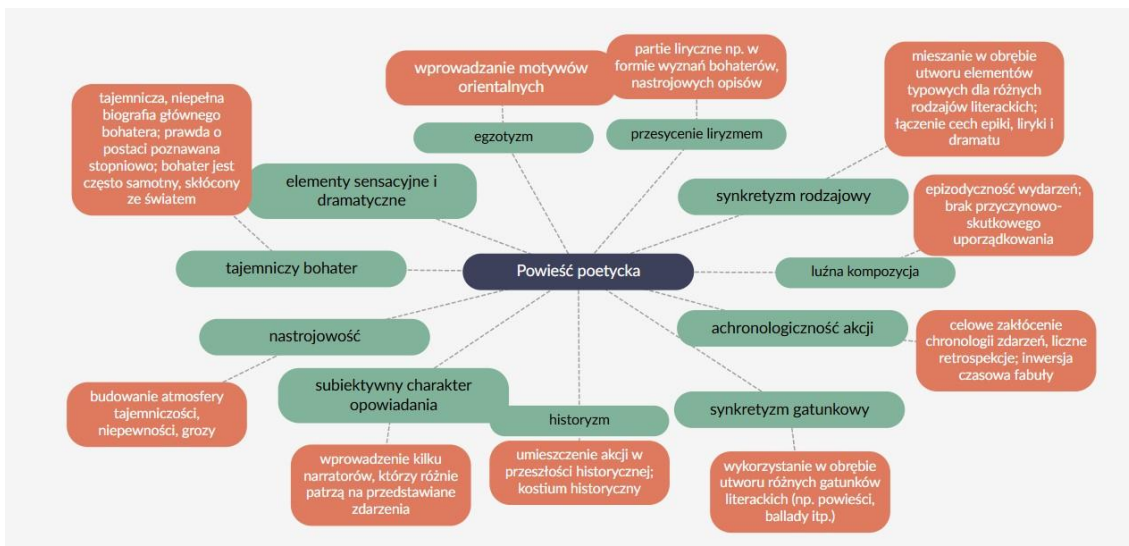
Powieść poetycka

wprowadzanie motywów orientalnych

egzotyzm

partie liryczne np. w formie wyznań bohaterów, nastrojowych opisów

przesycenie liryzmem

mieszanie w obrębie utworu elementów typowych dla różnych rodzajów literackich; łączenie cech epiki, liryki i dramatu

synkretyzm rodzajowy

tajemnicza, niepełna biografia głównego bohatera; prawda o postaci poznawana stopniowo; bohater jest często samotny, skłócony ze światem

elementy sensacyjne i dramatyczne

epizodyczność wydarzeń; brak przyczynowo-skutkowego uporządkowania

tajemniczy bohater

luźna kompozycja

nastrojowość

achronologiczność akcji

celowe zakłócenie chronologii zdarzeń, liczne retrospekcje; inwersja czasowa fabuły

budowanie atmosfery tajemniczości, niepewności, grozy

subiektywny charakter opowiadania

historyzm

synkretyzm gatunkowy

wprowadzenie kilku narratorów, którzy różnie patrzą na przedstawiane zdarzenia

umieszczenie akcji w przeszłości historycznej; kostium historyczny

wykorzystanie w obrębie utworu różnych gatunków literackich (np. powieści, ballady itp.)